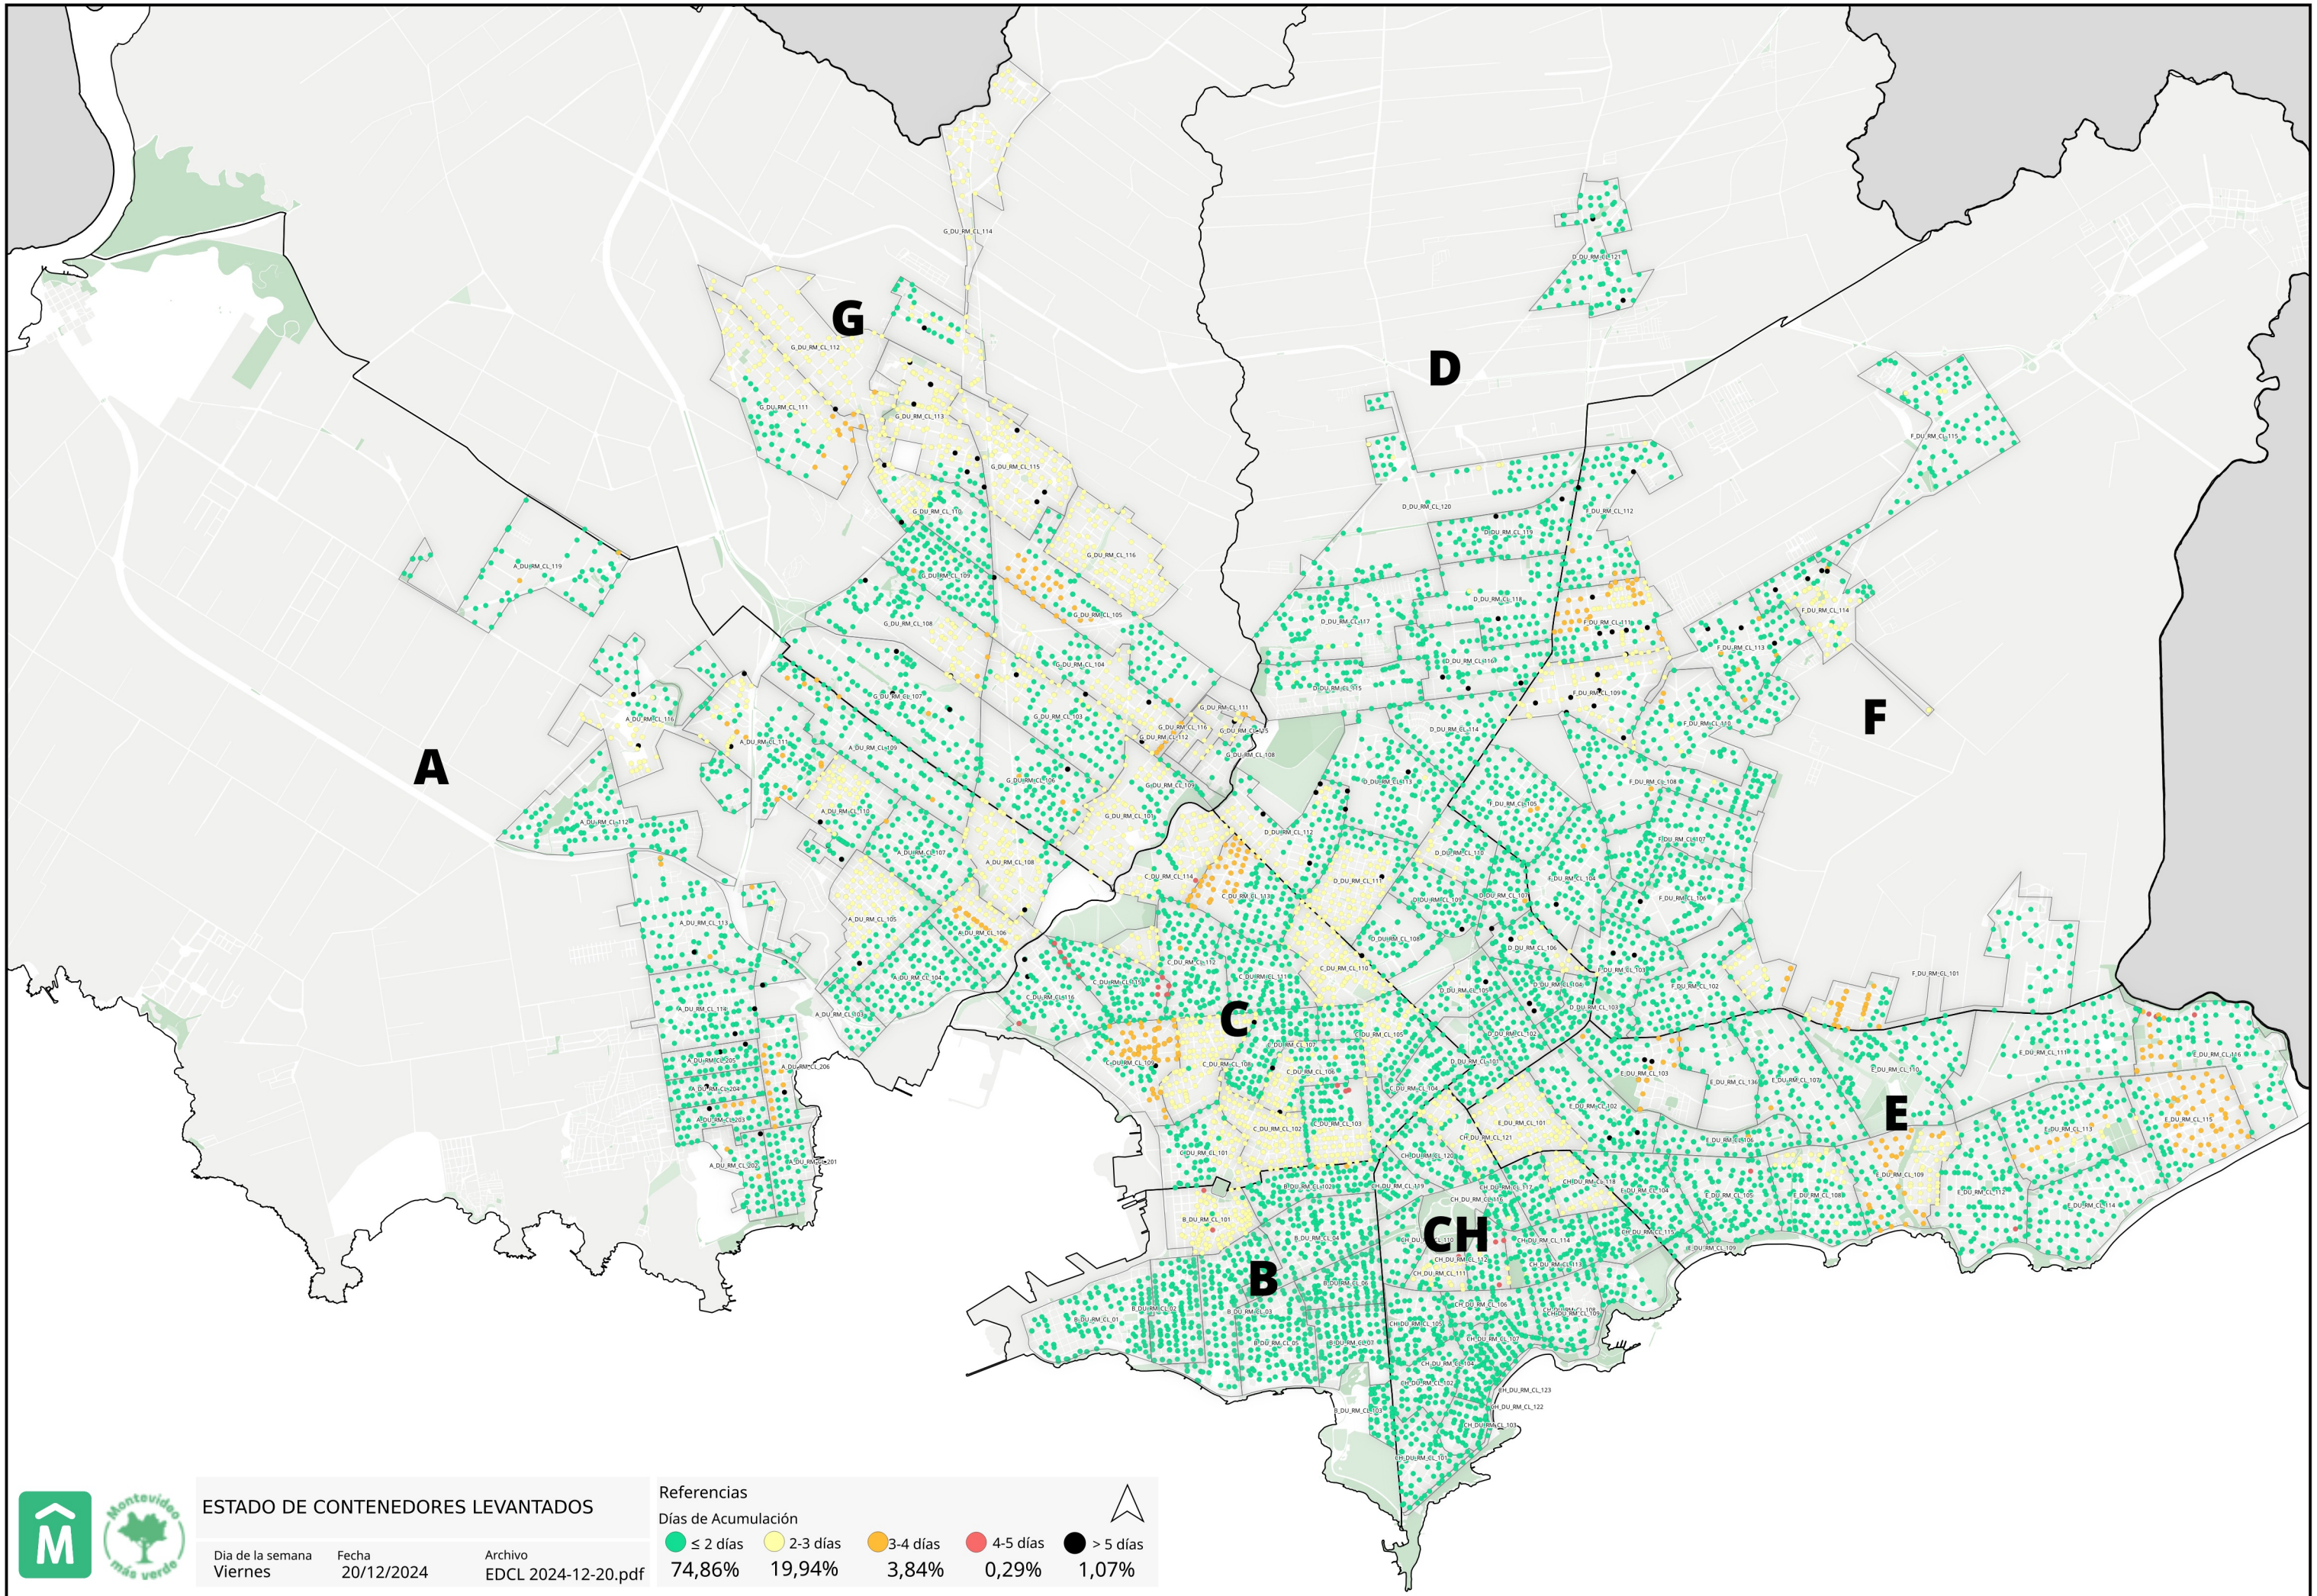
G
D
A
F
C
E
B
CH

G_DU_RM_CL_114
D_DU_RM_CL_121
G_DU_RM_CL_112
G_DU_RM_CL_111
G_DU_RM_CL_113
G_DU_RM_CL_115
G_DU_RM_CL_110
G_DU_RM_CL_116
G_DU_RM_CL_109
G_DU_RM_CL_105
G_DU_RM_CL_108
G_DU_RM_CL_104
G_DU_RM_CL_107
G_DU_RM_CL_103
A_DU_RM_CL_119
A_DU_RM_CL_116
A_DU_RM_CL_109
A_DU_RM_CL_112
A_DU_RM_CL_110
A_DU_RM_CL_107
A_DU_RM_CL_108
A_DU_RM_CL_105
A_DU_RM_CL_106
A_DU_RM_CL_104
A_DU_RM_CL_113
A_DU_RM_CL_118
A_DU_RM_CL_206
A_DU_RM_CL_204
A_DU_RM_CL_203
A_DU_RM_CL_202
A_DU_RM_CL_201
F_DU_RM_CL_115
D_DU_RM_CL_120
D_DU_RM_CL_119
F_DU_RM_CL_112
D_DU_RM_CL_118
D_DU_RM_CL_117
D_DU_RM_CL_116
D_DU_RM_CL_115
D_DU_RM_CL_114
D_DU_RM_CL_113
D_DU_RM_CL_112
D_DU_RM_CL_111
D_DU_RM_CL_110
D_DU_RM_CL_108
F_DU_RM_CL_114
F_DU_RM_CL_113
F_DU_RM_CL_109
F_DU_RM_CL_110
F_DU_RM_CL_108
F_DU_RM_CL_105
F_DU_RM_CL_107
F_DU_RM_CL_104
F_DU_RM_CL_106
F_DU_RM_CL_103
F_DU_RM_CL_102
F_DU_RM_CL_101
C_DU_RM_CL_114
C_DU_RM_CL_113
C_DU_RM_CL_112
C_DU_RM_CL_111
C_DU_RM_CL_110
C_DU_RM_CL_116
C_DU_RM_CL_115
C_DU_RM_CL_109
C_DU_RM_CL_108
C_DU_RM_CL_106
C_DU_RM_CL_105
C_DU_RM_CL_104
C_DU_RM_CL_103
C_DU_RM_CL_102
C_DU_RM_CL_101
D_DU_RM_CL_106
D_DU_RM_CL_105
D_DU_RM_CL_104
D_DU_RM_CL_103
D_DU_RM_CL_102
D_DU_RM_CL_101
E_DU_RM_CL_111
E_DU_RM_CL_116
E_DU_RM_CL_110
E_DU_RM_CL_107
E_DU_RM_CL_103
E_DU_RM_CL_134
E_DU_RM_CL_102
E_DU_RM_CL_101
E_DU_RM_CL_113
E_DU_RM_CL_115
E_DU_RM_CL_109
E_DU_RM_CL_112
E_DU_RM_CL_114
E_DU_RM_CL_108
E_DU_RM_CL_105
E_DU_RM_CL_106
E_DU_RM_CL_104
B_DU_RM_CL_101
B_DU_RM_CL_102
B_DU_RM_CL_04
B_DU_RM_CL_06
B_DU_RM_CL_02
B_DU_RM_CL_03
B_DU_RM_CL_01
B_DU_RM_CL_05
B_DU_RM_CL_07
CH_DU_RM_CL_121
CH_DU_RM_CL_120
CH_DU_RM_CL_119
CH_DU_RM_CL_118
CH_DU_RM_CL_117
CH_DU_RM_CL_116
CH_DU_RM_CL_115
CH_DU_RM_CL_114
CH_DU_RM_CL_113
CH_DU_RM_CL_112
CH_DU_RM_CL_111
CH_DU_RM_CL_110
CH_DU_RM_CL_109
CH_DU_RM_CL_108
CH_DU_RM_CL_106
CH_DU_RM_CL_105
CH_DU_RM_CL_107
CH_DU_RM_CL_104
CH_DU_RM_CL_102
CH_DU_RM_CL_103
CH_DU_RM_CL_123
CH_DU_RM_CL_122
CH_DU_RM_CL_101

Montevideo más verde

ESTADO DE CONTENEDORES LEVANTADOS
Dia de la semana
Viernes
Fecha
20/12/2024
Archivo
EDCL 2024-12-20.pdf

Referencias
Días de Acumulación
≤ 2 días 74,86%
2-3 días 19,94%
3-4 días 3,84%
4-5 días 0,29%
> 5 días 1,07%